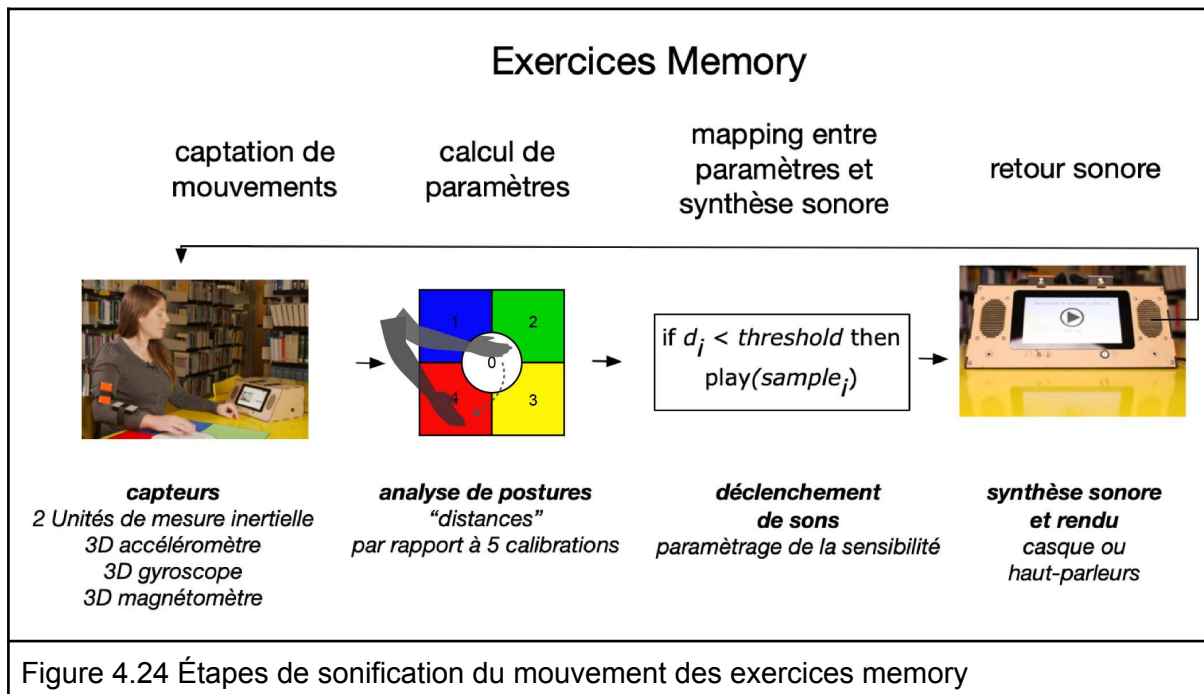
Exercices Memory

captation de mouvements

calcul de paramètres

mapping entre paramètres et synthèse sonore

retour sonore

1

2

0

4

3

if $d_i$ < *threshold* then play*(sample$_i$)*

**capteurs**
*2 Unités de mesure inertielle*
*3D accéléromètre*
*3D gyroscope*
*3D magnétomètre*

**analyse de postures**
*"distances"*
*par rapport à 5 calibrations*

**déclenchement de sons**
*paramètrage de la sensibilité*

**synthèse sonore et rendu**
*casque ou haut-parleurs*

Figure 4.24 Étapes de sonification du mouvement des exercices memory